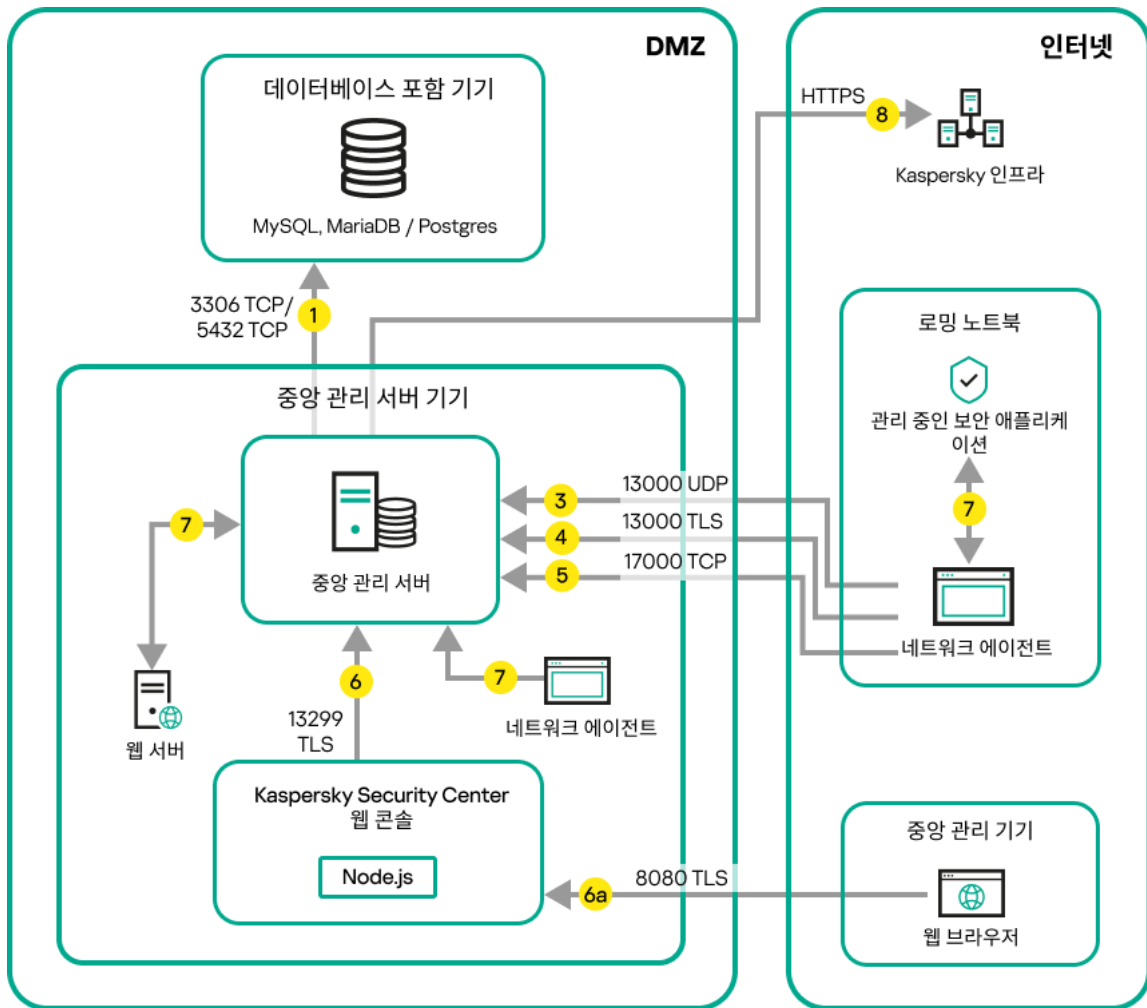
DMZ

인터넷

데이터베이스 포함 기기

MySQL, MariaDB / Postgres

HTTPS 8

Kaspersky 인프라

3306 TCP/
5432 TCP 1

중앙 관리 서버 기기

로밍 노트북

관리 중인 보안 애플리케이션

7

중앙 관리 서버

3 13000 UDP
4 13000 TLS
5 17000 TCP

네트워크 에이전트

6
13299 TLS

7 네트워크 에이전트

웹 서버

Kaspersky Security Center
웹 콘솔

Node.js

6a 8080 TLS

중앙 관리 기기

웹 브라우저